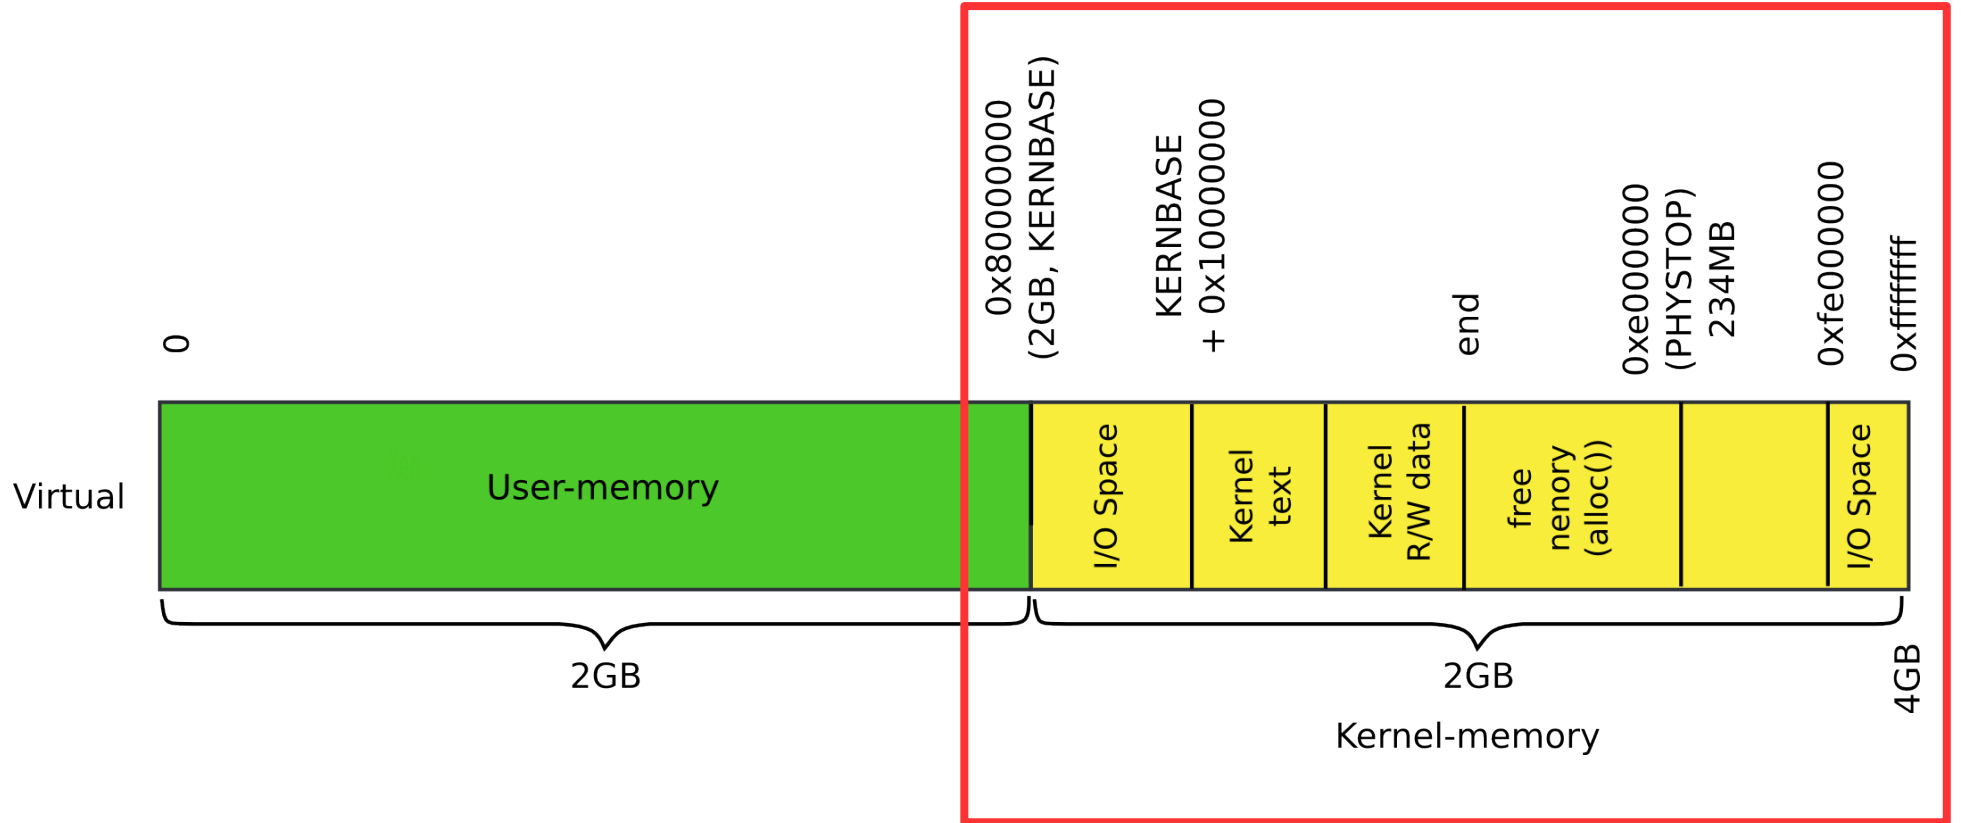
0

0x80000000
(2GB, KERNBASE)

KERNBASE
+ 0x100000000

end

0xe000000
(PHYSTOP)
234MB

0xfe000000

0xffffffff

Virtual

User-memory

I/O Space

Kernel
text

Kernel
R/W data

free
nenory
(alloc())

I/O Space

2GB

2GB

Kernel-memory

4GB